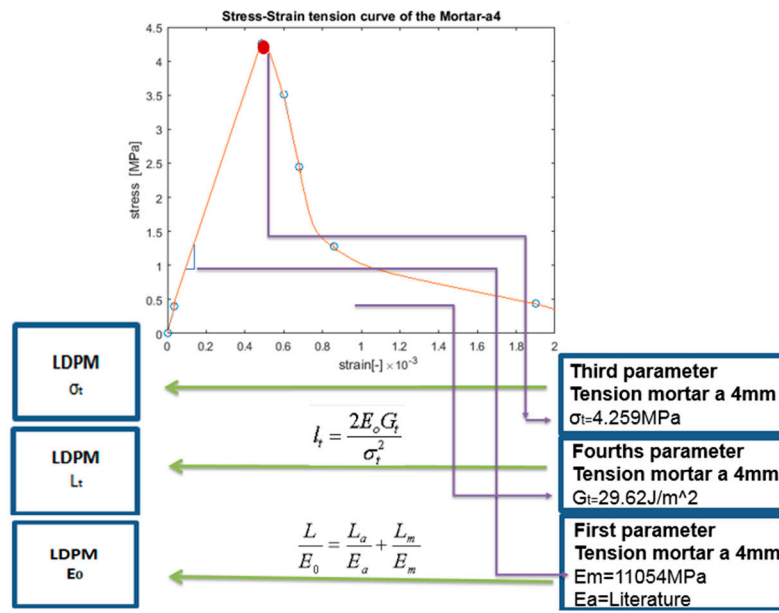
Stress-Strain tension curve of the Mortar-a4

stress [MPa]

4.5
4
3.5
3
2.5
2
1.5
1
0.5
0

0 0.2 0.4 0.6 0.8 1 1.2 1.4 1.6 1.8 2

strain[-] $\times 10^{-3}$

LDPM
σt

LDPM
Lt

LDPM
E0

$l_t = \frac{2E_o G_t}{\sigma_t^2}$

$\frac{L}{E_0} = \frac{L_a}{E_a} + \frac{L_m}{E_m}$

Third parameter
Tension mortar a 4mm
σt=4.259MPa

Fourths parameter
Tension mortar a 4mm
Gt=29.62J/m^2

First parameter
Tension mortar a 4mm
Em=11054MPa
Ea=Literature